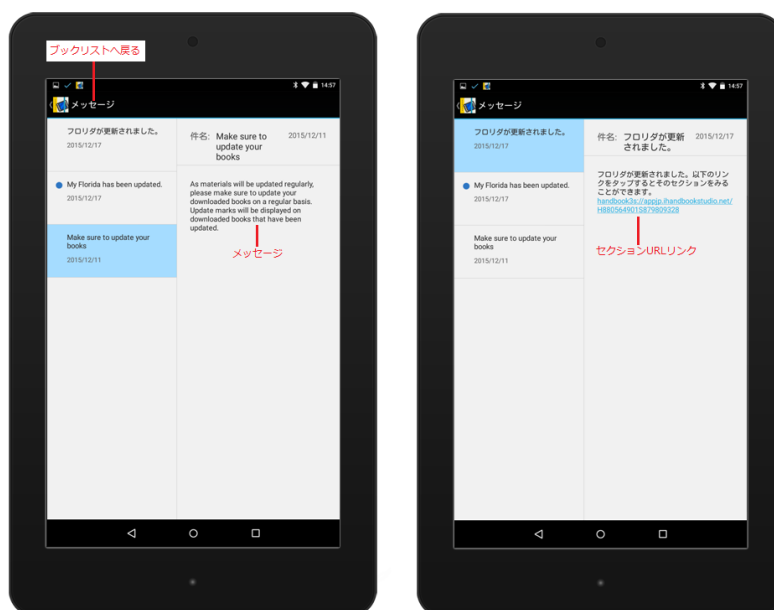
ブックリストへ戻る

14:57

メッセージ

フロリダが更新されました。
2015/12/17

My Florida has been updated.
2015/12/17

Make sure to update your books
2015/12/11

件名: Make sure to update your books
2015/12/11

As materials will be updated regularly, please make sure to update your downloaded books on a regular basis. Update marks will be displayed on downloaded books that have been updated.

メッセージ

14:57

メッセージ

フロリダが更新されました。
2015/12/17

My Florida has been updated.
2015/12/17

Make sure to update your books
2015/12/11

件名: フロリダが更新されました。
2015/12/17

フロリダが更新されました。以下のリンクをタップするとそのセクションをみることができます。
handbook3s://appjp.ihandbookstudio.net/H8805649015879809328

セクションURLリンク